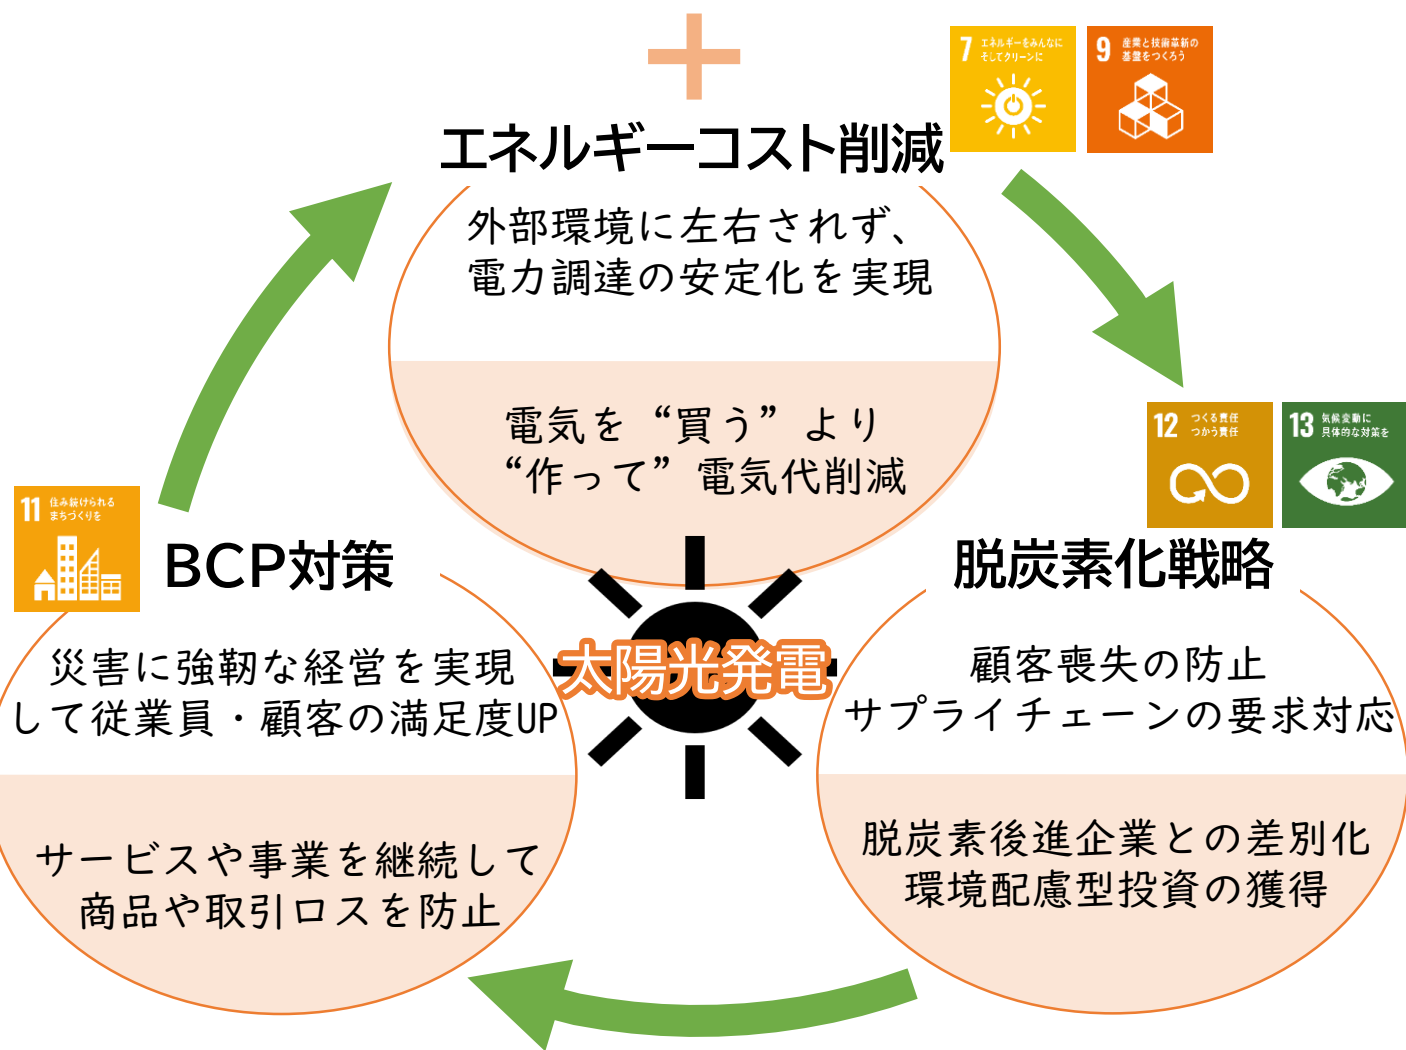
エネルギーコスト削減

7 エネルギーをみんなに そしてクリーンに

9 産業と技術革新の基盤をつくろう

外部環境に左右されず、電力調達の安定化を実現

電気を“買う”より“作って”電気代削減

11 住み続けられるまちづくりを

BCP対策

災害に強靭な経営を実現して従業員・顧客の満足度UP

サービスや事業を継続して商品や取引ロスを防止

太陽光発電

12 つくる責任 つかう責任

13 気候変動に具体的な対策を

脱炭素化戦略

顧客喪失の防止
サプライチェーンの要求対応

脱炭素後進企業との差別化
環境配慮型投資の獲得